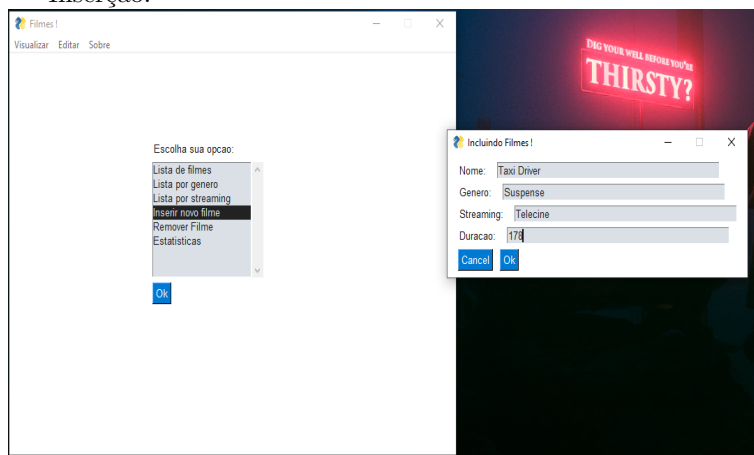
Inserção:

Filmes !

Visualizar Editar Sobre

Escolha sua opcao:

Lista de filmes
Lista por genero
Lista por streaming
Inserir novo filme
Remover Filme
Estatisticas

Ok

DIG YOUR WELL BEFORE YOU'RE
THIRSTY?

Incluindo Filmes !

Nome: Taxi Driver
Genero: Suspense
Streaming: Telecine
Duracao: 178

Cancel Ok